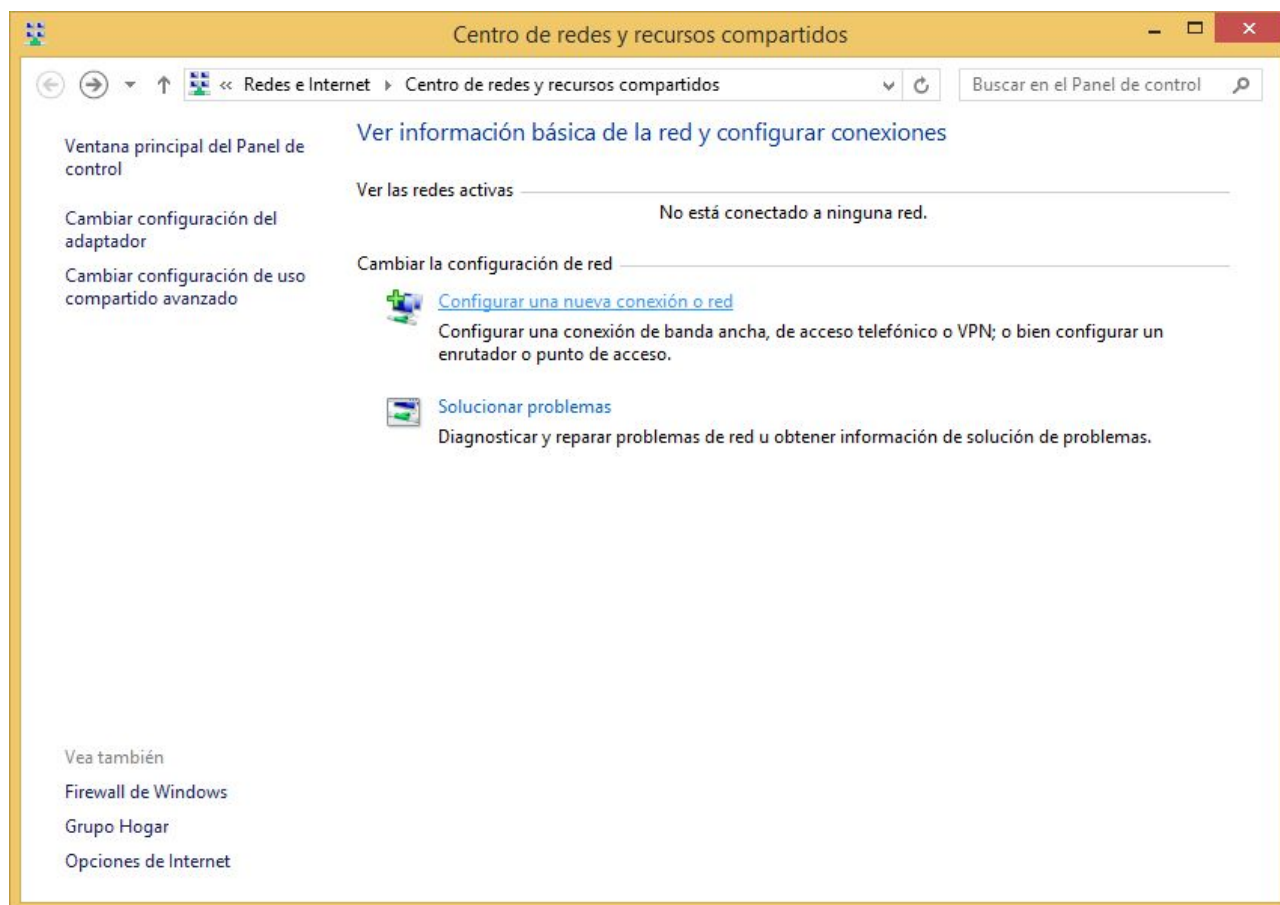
Centro de redes y recursos compartidos

« Redes e Internet › Centro de redes y recursos compartidos

Buscar en el Panel de control

Ventana principal del Panel de control

Cambiar configuración del adaptador

Cambiar configuración de uso compartido avanzado

Ver información básica de la red y configurar conexiones

Ver las redes activas

No está conectado a ninguna red.

Cambiar la configuración de red

Configurar una nueva conexión o red

Configurar una conexión de banda ancha, de acceso telefónico o VPN; o bien configurar un enrutador o punto de acceso.

Solucionar problemas

Diagnosticar y reparar problemas de red u obtener información de solución de problemas.

Vea también

Firewall de Windows

Grupo Hogar

Opciones de Internet